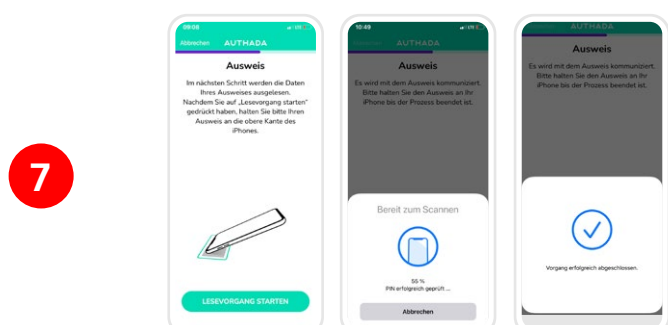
7

09:08

Abbrechen AUTHADA

Ausweis

Im nächsten Schritt werden die Daten Ihres Ausweises ausgelesen. Nachdem Sie auf „Lesevorgang starten" gedrückt haben, halten Sie bitte Ihren Ausweis an die obere Kante des iPhones.

LESEVORGANG STARTEN

10:49

AUTHADA

Ausweis

Es wird mit dem Ausweis kommuniziert. Bitte halten Sie den Ausweis an Ihr iPhone bis der Prozess beendet ist.

Bereit zum Scannen

55 %

PIN erfolgreich geprüft ...

Abbrechen

AUTHADA

Ausweis

Es wird mit dem Ausweis kommuniziert. Bitte halten Sie den Ausweis an Ihr iPhone bis der Prozess beendet ist.

Vorgang erfolgreich abgeschlossen.